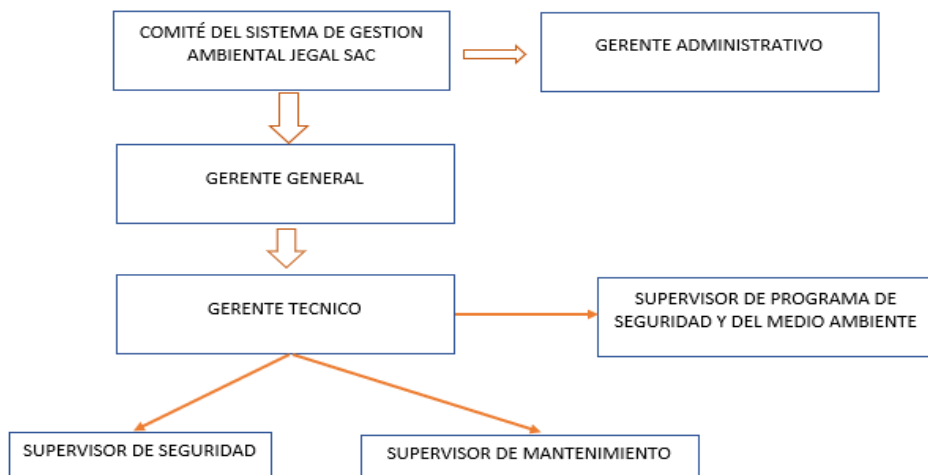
COMITÉ DEL SISTEMA DE GESTION AMBIENTAL JEGAL SAC

GERENTE ADMINISTRATIVO

GERENTE GENERAL

GERENTE TECNICO

SUPERVISOR DE PROGRAMA DE SEGURIDAD Y DEL MEDIO AMBIENTE

SUPERVISOR DE SEGURIDAD

SUPERVISOR DE MANTENIMIENTO